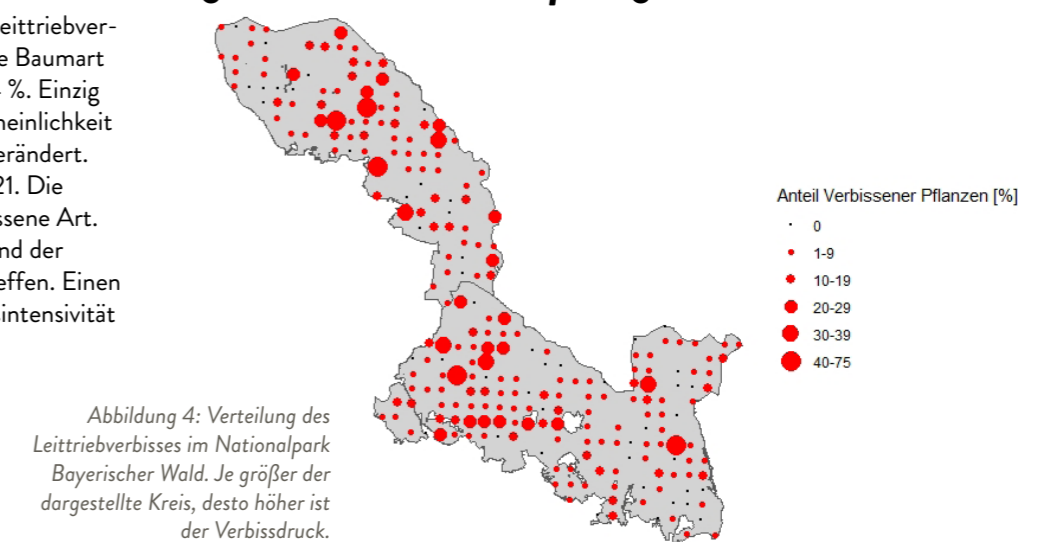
eittriebver-
e Baumart
%. Einzig
heinlichkeit
erändert.
21. Die
ssene Art.
nd der
effen. Einen
intensivität

Anteil Verbissener Pflanzen [%]
0
1-9
10-19
20-29
30-39
40-75

Abbildung 4: Verteilung des Leittriebverbisses im Nationalpark Bayerischer Wald. Je größer der dargestellte Kreis, desto höher ist der Verbissdruck.